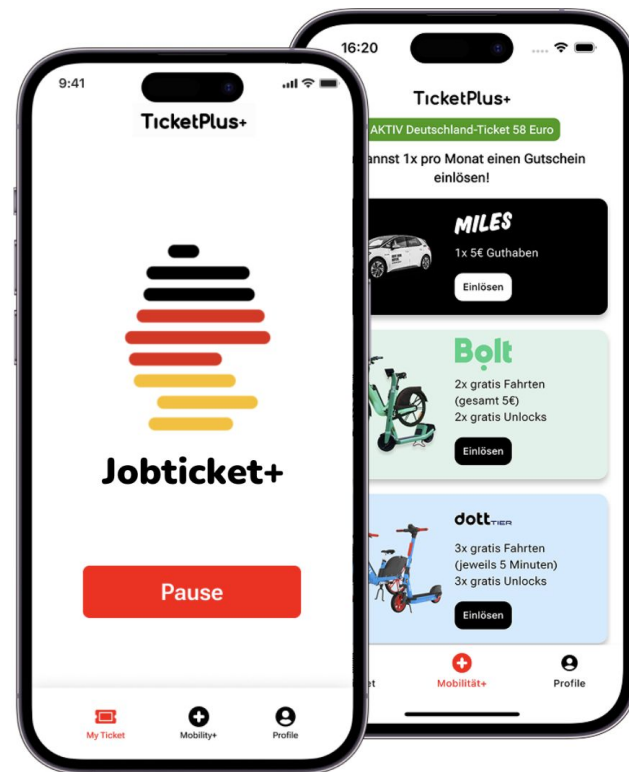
9:41

TicketPlus+

Jobticket+

Pause

My Ticket
Mobility+
Profile

16:20

TicketPlus+

AKTIV Deutschland-Ticket 58 Euro

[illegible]annst 1x pro Monat einen Gutschein einlösen!

MILES
1x 5€ Guthaben
Einlösen

Bolt
2x gratis Fahrten (gesamt 5€)
2x gratis Unlocks
Einlösen

dott TIER
3x gratis Fahrten (jeweils 5 Minuten)
3x gratis Unlocks
Einlösen

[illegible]et
Mobilität+
Profile